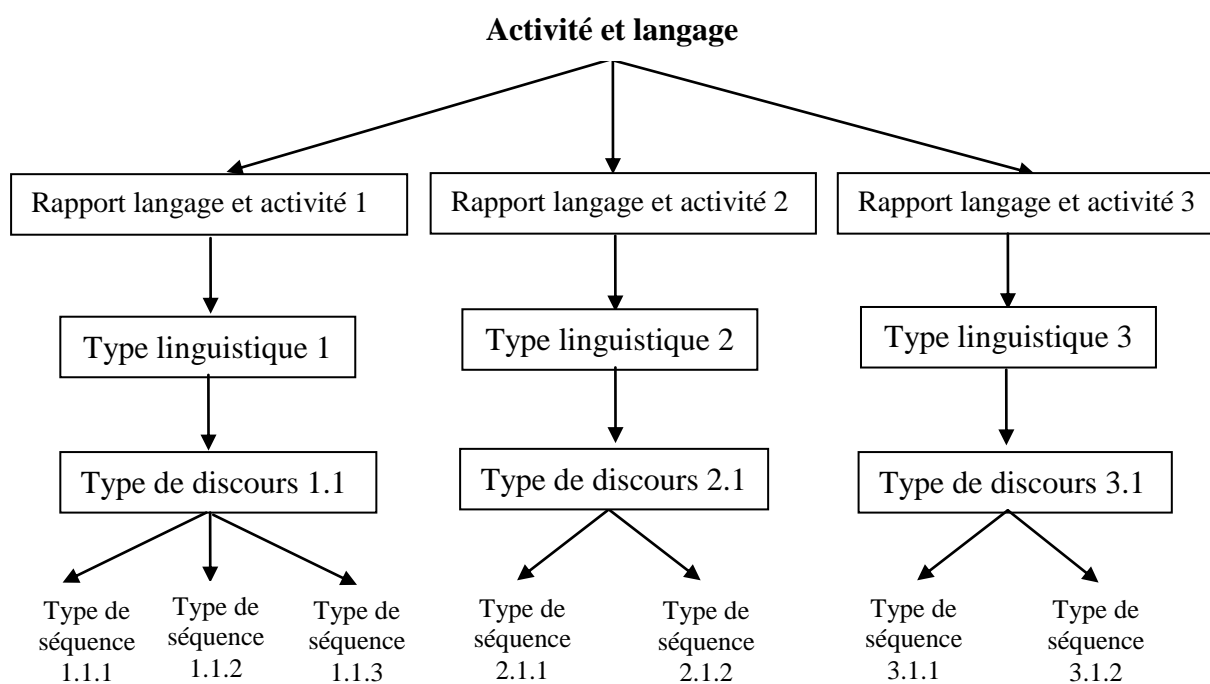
**Activité et langage**

Rapport langage et activité 1

Type linguistique 1

Type de discours 1.1

Type de séquence 1.1.1

Type de séquence 1.1.2

Type de séquence 1.1.3

Rapport langage et activité 2

Type linguistique 2

Type de discours 2.1

Type de séquence 2.1.1

Type de séquence 2.1.2

Rapport langage et activité 3

Type linguistique 3

Type de discours 3.1

Type de séquence 3.1.1

Type de séquence 3.1.2